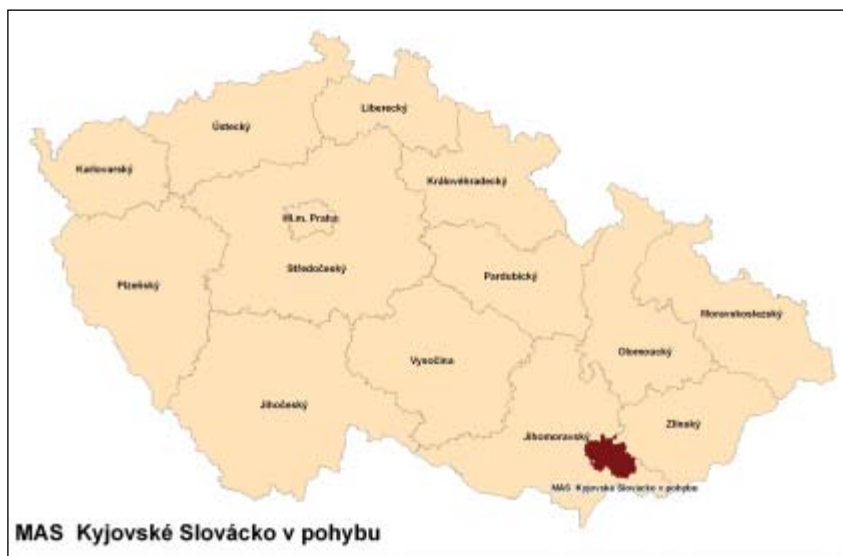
Liberecký

Ústecký

Karlovarský

Královéhradecký

Hl.m. Praha

Středočeský

Pardubický

Plzeňský

Moravskoslezský

Olomoucký

Vysočina

Jihočeský

Zlínský

Jihomoravský

MAS Kyjovské Slovácko v pohybu

MAS Kyjovské Slovácko v pohybu